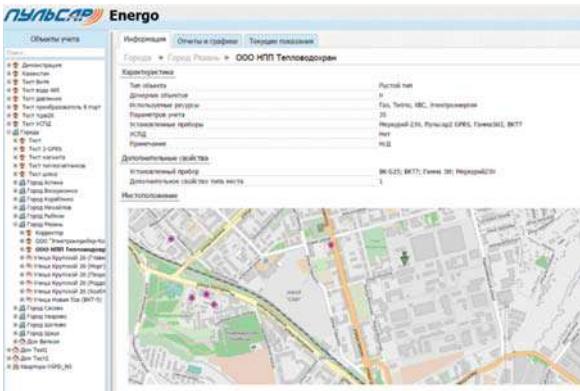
ПУЛЬСАР Energo

Объекты учета

Информация | Отчеты и графики | Текущие показания

Города ▸ Город Рязань ▸ ООО НПП Тепловодохран

Характеристика

| | |
|---|---|
| Тип объекта | Простой тип |
| Дочерних объектов | 0 |
| Используемые ресурсы | Газ, Тепло, ХВС, Электроэнергия |
| Параметров учета | 25 |
| Установленные приборы | Меркурий 230, Пульсар2 GPRS, Гамма 360, ВКТ7 |
| УСПД | Нет |
| Примечание | Н/Д |

Дополнительные свойства

| | |
|---|---|
| Установленный прибор | ВК G25; ВКТ7; Гамма 3В; Меркурий230 |
| Дополнительное свойство типа число | 1 |

Местоположение

Демонстрация
Казахстан
Тест Bute
Тест воды АВ
Тест давления
Тест преобразователь & Кошт
Тест Туда26
Тест УСПД
Город
Тест 1
Тест 2 GPRS
Тест магнита
Тест теплосчетчиков
Тест шлюз
Город Астана
Город Воскресенск
Город Курайлово
Город Михайлов
Город Рыбное
Город Рязань
Кадастр
ООО Электроприбор
ООО НПП Тепловодохран
Улица Крупской 26
Улица Крупской 26
Улица Крупской 26
Улица Крупской 26
Улица Новая Ока
Город Сасово
Город Скопин
Город Шатово
Город Шацк
Дом Вельск
Дом Тест
Дом Тест2
Задача GPRS_ВЕ